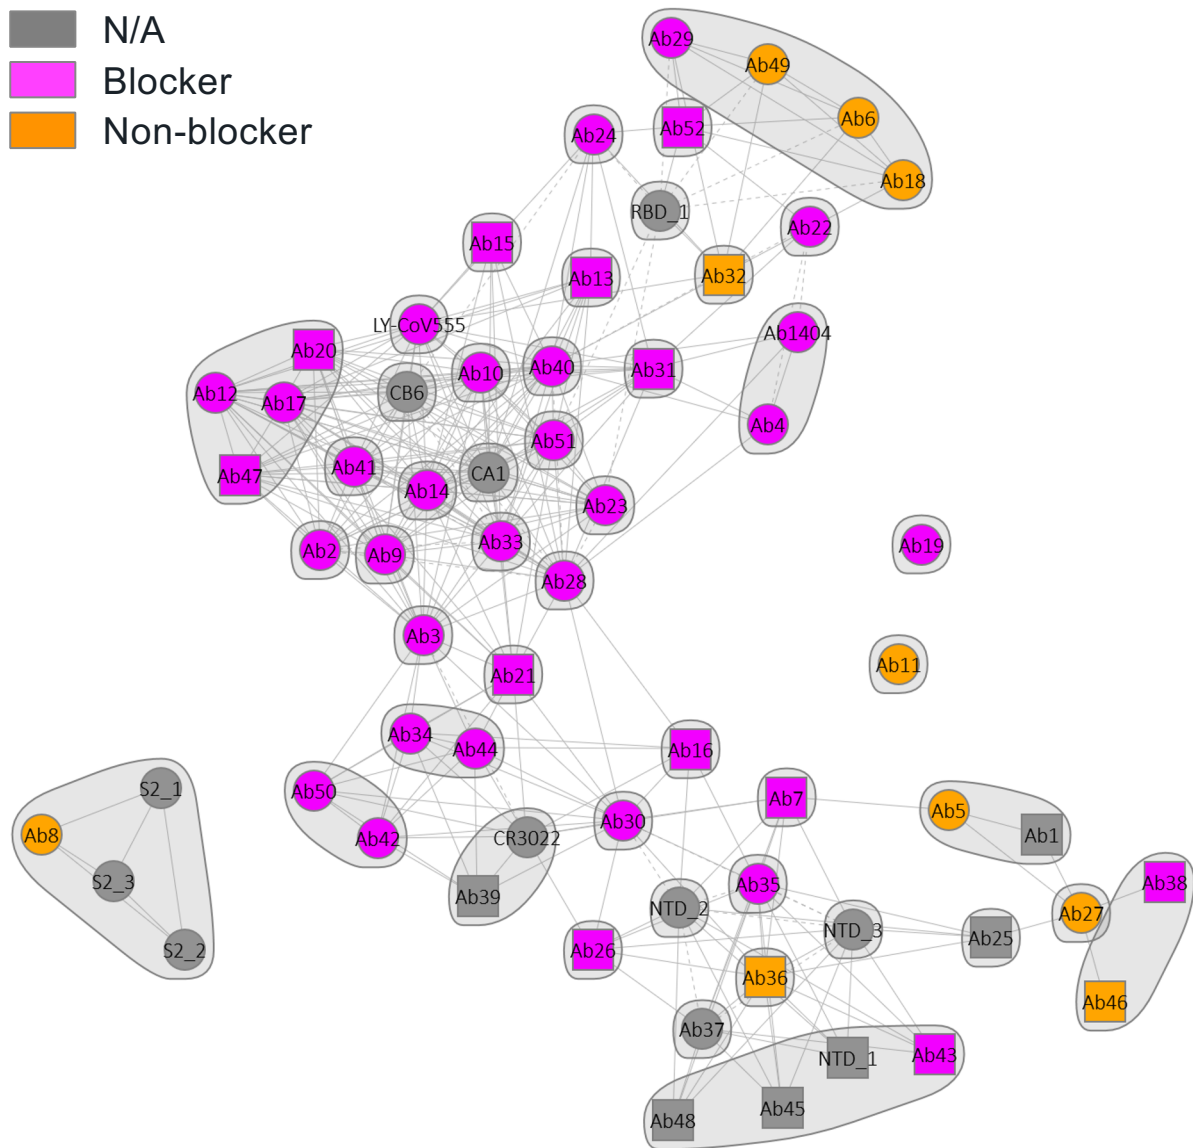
N/A
Blocker
Non-blocker

Ab29
Ab49
Ab6
Ab18
Ab24
Ab52
RBD_1
Ab22
Ab15
Ab13
Ab32
LY-CoV555
Ab1404
Ab20
Ab12
Ab17
CB6
Ab10
Ab40
Ab31
Ab4
Ab51
Ab41
CA1
Ab47
Ab14
Ab23
Ab2
Ab9
Ab33
Ab28
Ab19
Ab3
Ab21
Ab11
Ab34
Ab44
Ab16
Ab50
Ab7
Ab5
Ab1
S2_1
Ab8
Ab42
CR3022
Ab30
S2_3
Ab39
Ab35
Ab38
NTD_2
Ab27
NTD_3
Ab25
S2_2
Ab26
Ab36
Ab46
Ab37
NTD_1
Ab43
Ab48
Ab45